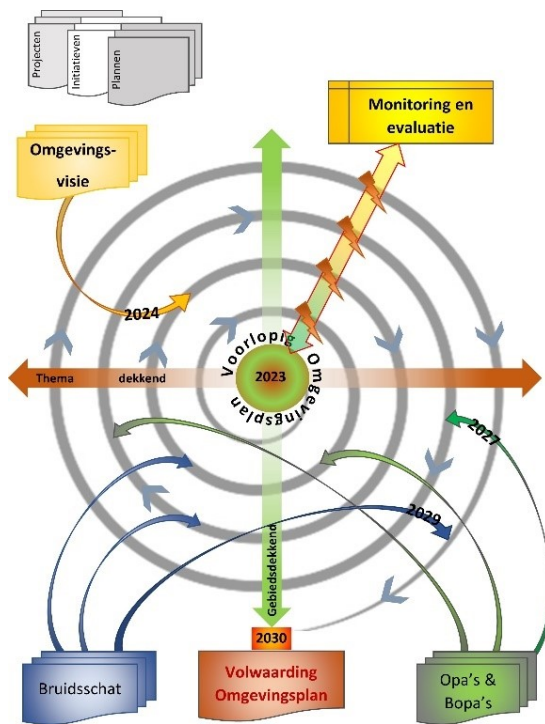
Projecten

Initiatieven

Plannen

Monitoring en evaluatie

Omgevings-visie

2024

Thema

dekkend

Voorlopig Omgevingsplan

2023

2027

2029

Gebiedsdekkend

2030

Bruidsschat

Volwaarding Omgevingsplan

Opa's & Bopa's